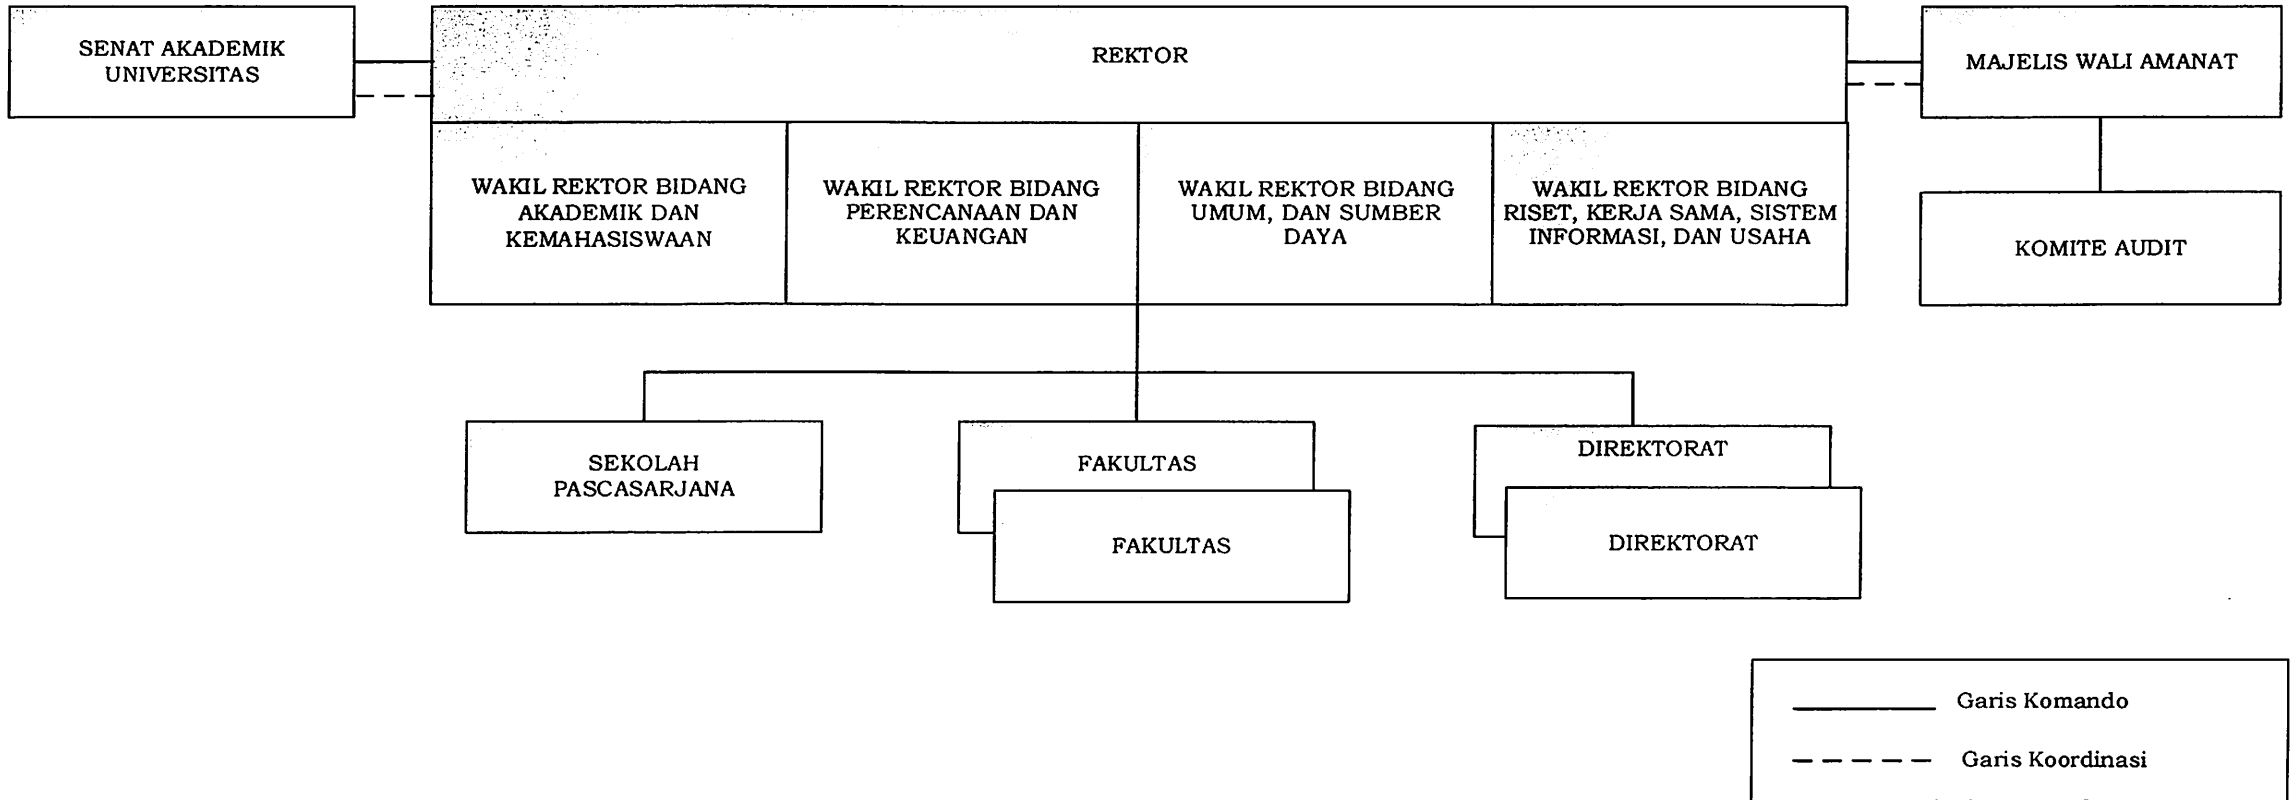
SENAT AKADEMIK UNIVERSITAS

REKTOR

MAJELIS WALI AMANAT

WAKIL REKTOR BIDANG AKADEMIK DAN KEMAHASISWAAN

WAKIL REKTOR BIDANG PERENCANAAN DAN KEUANGAN

WAKIL REKTOR BIDANG UMUM, DAN SUMBER DAYA

WAKIL REKTOR BIDANG RISET, KERJA SAMA, SISTEM INFORMASI, DAN USAHA

KOMITE AUDIT

SEKOLAH PASCASARJANA

FAKULTAS

FAKULTAS

DIREKTORAT

DIREKTORAT

Garis Komando

Garis Koordinasi